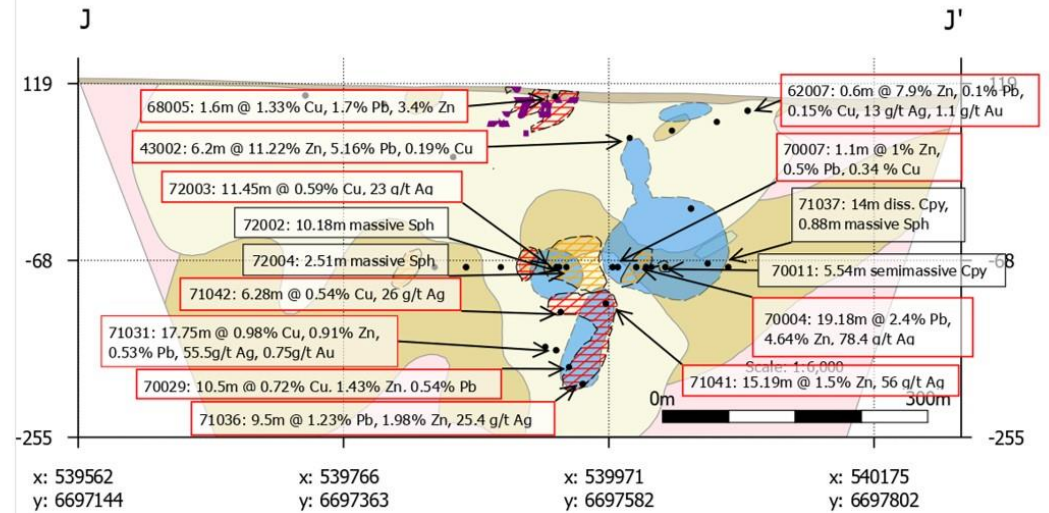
J

J'

119

119

68005: 1.6m @ 1.33% Cu, 1.7% Pb, 3.4% Zn

62007: 0.6m @ 7.9% Zn, 0.1% Pb, 0.15% Cu, 13 g/t Ag, 1.1 g/t Au

43002: 6.2m @ 11.22% Zn, 5.16% Pb, 0.19% Cu

70007: 1.1m @ 1% Zn, 0.5% Pb, 0.34 % Cu

72003: 11.45m @ 0.59% Cu, 23 g/t Ag

71037: 14m diss. Cpy, 0.88m massive Sph

72002: 10.18m massive Sph

-68

72004: 2.51m massive Sph

-68

70011: 5.54m semimassive Cpy

71042: 6.28m @ 0.54% Cu, 26 g/t Ag

71031: 17.75m @ 0.98% Cu, 0.91% Zn, 0.53% Pb, 55.5g/t Ag, 0.75g/t Au

70004: 19.18m @ 2.4% Pb, 4.64% Zn, 78.4 g/t Ag

Scale: 1:6,000

70029: 10.5m @ 0.72% Cu. 1.43% Zn. 0.54% Pb

71041: 15.19m @ 1.5% Zn, 56 g/t Ag

0m

300m

71036: 9.5m @ 1.23% Pb, 1.98% Zn, 25.4 g/t Ag

-255

-255

x: 539562
y: 6697144

x: 539766
y: 6697363

x: 539971
y: 6697582

x: 540175
y: 6697802